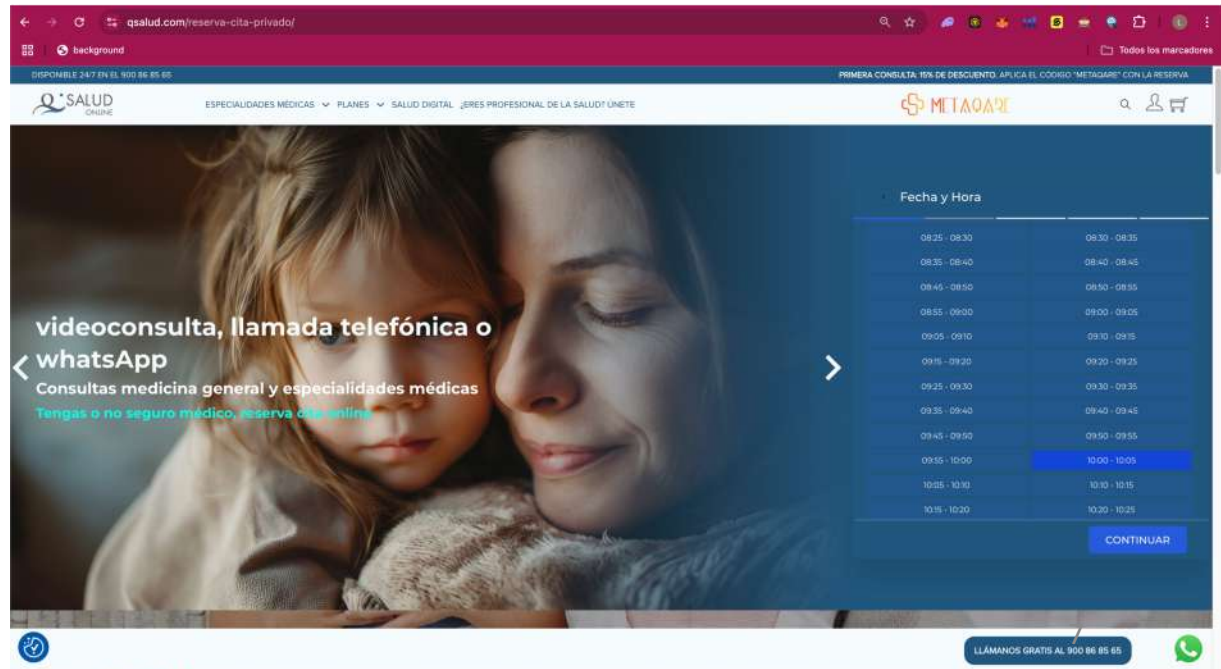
qsalud.com/reserva-cita-privado/

background

Todos los marcadores

DISPONIBLE 24/7 EN EL 900 86 85 65

PRIMERA CONSULTA: 15% DE DESCUENTO. APLICA EL CÓDIGO "METAQARE" CON LA RESERVA

Q SALUD ONLINE

ESPECIALIDADES MÉDICAS PLANES SALUD DIGITAL ¿ERES PROFESIONAL DE LA SALUD? ÚNETE

METAQARE

videoconsulta, llamada telefónica o whatsApp

Consultas medicina general y especialidades médicas

Tengas o no seguro médico, reserva cita online

Fecha y Hora

| | |
|---|---|
| 08:25 - 08:30 | 08:30 - 08:35 |
| 08:35 - 08:40 | 08:40 - 08:45 |
| 08:45 - 08:50 | 08:50 - 08:55 |
| 08:55 - 09:00 | 09:00 - 09:05 |
| 09:05 - 09:10 | 09:10 - 09:15 |
| 09:15 - 09:20 | 09:20 - 09:25 |
| 09:25 - 09:30 | 09:30 - 09:35 |
| 09:35 - 09:40 | 09:40 - 09:45 |
| 09:45 - 09:50 | 09:50 - 09:55 |
| 09:55 - 10:00 | 10:00 - 10:05 |
| 10:05 - 10:10 | 10:10 - 10:15 |
| 10:15 - 10:20 | 10:20 - 10:25 |

CONTINUAR

LLÁMANOS GRATIS AL 900 86 85 65